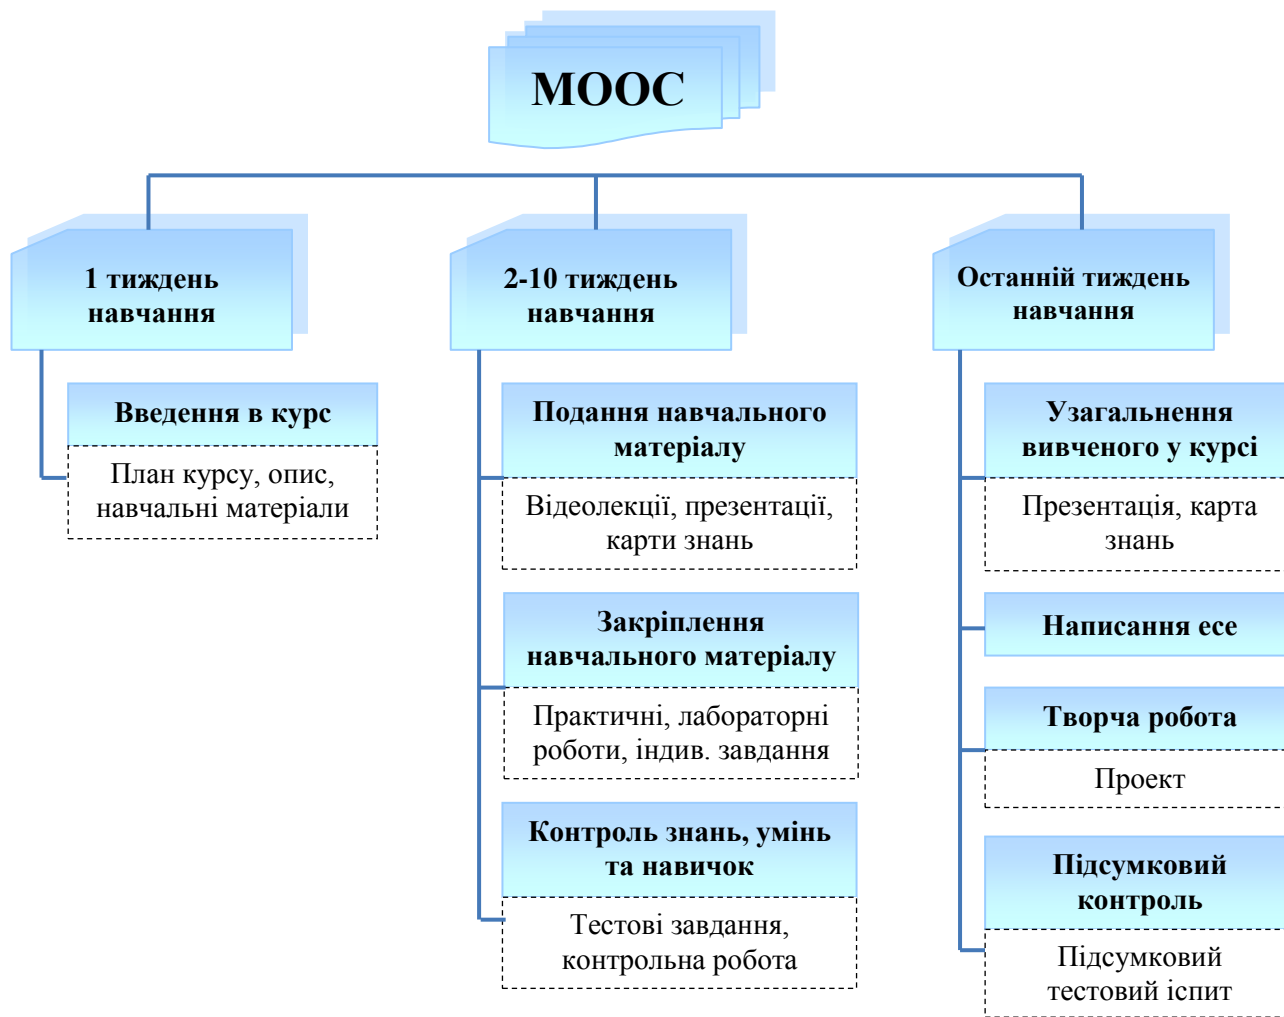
MOOC

1 тиждень навчання

Введення в курс

План курсу, опис, навчальні матеріали

2-10 тиждень навчання

Подання навчального матеріалу

Відеолекції, презентації, карти знань

Закріплення навчального матеріалу

Практичні, лабораторні роботи, індив. завдання

Контроль знань, умінь та навичок

Тестові завдання, контрольна робота

Останній тиждень навчання

Узагальнення вивченого у курсі

Презентація, карта знань

Написання есе

Творча робота

Проект

Підсумковий контроль

Підсумковий тестовий іспит